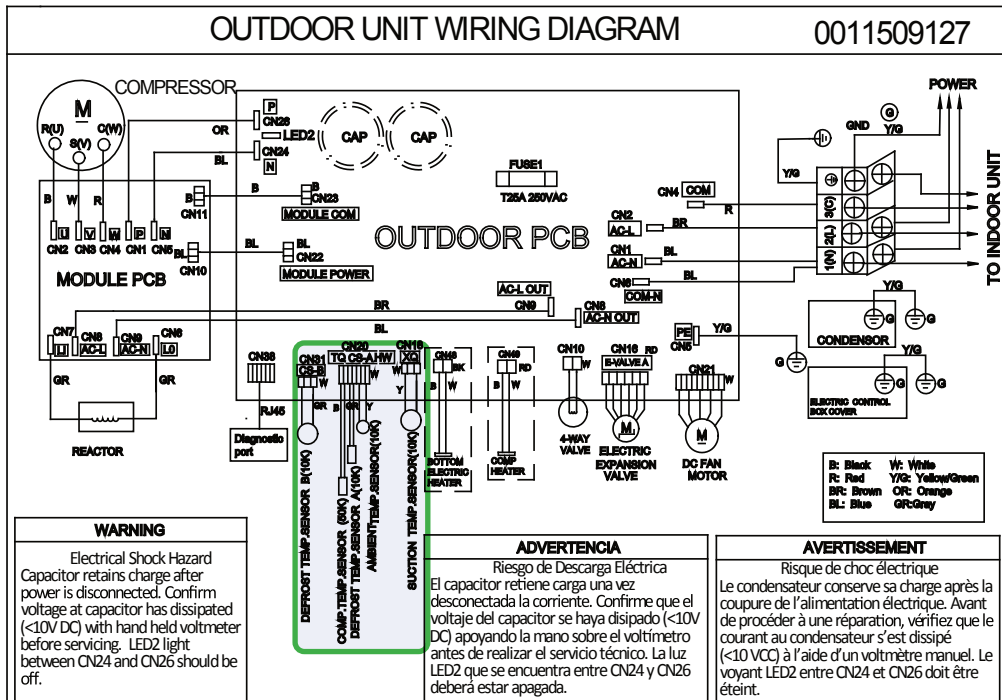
OUTDOOR UNIT WIRING DIAGRAM 0011509127

COMPRESSOR
M
R(U) S(V) C(W)
B W R
U V W P N
CN2 CN3 CN4 CN1 CN5
B CN11
BL CN10
MODULE PCB
OR BL
P CN26
LED2
CN24 N
CAP CAP
B CN23 MODULE COM
BL CN22 MODULE POWER
FUSE1 T25A 250VAC
OUTDOOR PCB
CN4 COM R
CN2 AC-L BR
CN1 AC-N BL
CN5 COM-N BL
AC-L OUT CN9
BR
CN8 AC-N OUT
BL
CN7 L1 CN8 AC-L CN9 AC-N CN6 L0
GR GR
REACTOR
CN38
RJ45
Diagnostic port
CN31 CS-B
CN20 TQ CS-A HW
CN16 XQ
W Y
GR B GR Y
DEFROST TEMP.SENSOR B(10K)
COMP.TEMP.SENSOR (50K)
DEFROST TEMP.SENSOR A(10K)
AMBIENT TEMP.SENSOR(10K)
SUCTION TEMP.SENSOR(10K)
CN48 BK W
BOTTOM ELECTRIC HEATER
CN49 RD W
COMP HEATER
CN10 W
4-WAY VALVE
CN18 RD E-VALVE A
M
ELECTRIC EXPANSION VALVE
CN21 W
M
DC FAN MOTOR
PE CN6 Y/G
G
POWER
G
GND Y/G
Y/G
Y/G
3(C) 2(L) 1(N)
TO INDOOR UNIT
Y/G
G
CONDENSOR
Y/G
G G
ELECTRIC CONTROL BOX COVER
B: Black W: White
R: Red Y/G: Yellow/Green
BR: Brown OR: Orange
BL: Blue GR:Gray

WARNING
Electrical Shock Hazard
Capacitor retains charge after power is disconnected. Confirm voltage at capacitor has dissipated (<10V DC) with hand held voltmeter before servicing. LED2 light between CN24 and CN26 should be off.

ADVERTENCIA
Riesgo de Descarga Eléctrica
El capacitor retiene carga una vez desconectada la corriente. Confirme que el voltaje del capacitor se haya disipado (<10V DC) apoyando la mano sobre el voltímetro antes de realizar el servicio técnico. La luz LED2 que se encuentra entre CN24 y CN26 deberá estar apagada.

AVERTISSEMENT
Risque de choc électrique
Le condensateur conserve sa charge après la coupure de l'alimentation électrique. Avant de procéder à une réparation, vérifiez que le courant au condensateur s'est dissipé (<10 VCC) à l'aide d'un voltmètre manuel. Le voyant LED2 entre CN24 et CN26 doit être éteint.